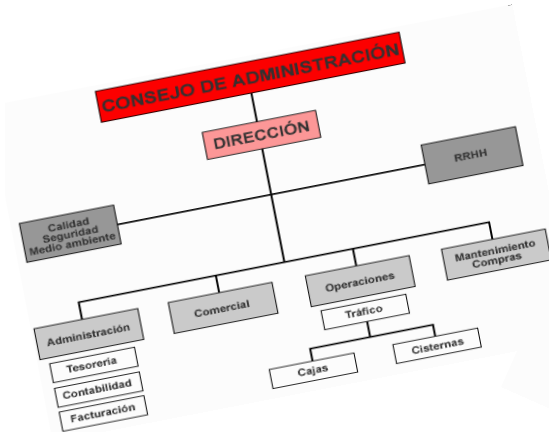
CONSEJO DE ADMINISTRACIÓN

DIRECCIÓN

RRHH

Calidad
Seguridad
Medio ambiente

Mantenimiento
Compras

Administración

Tesorería

Contabilidad

Facturación

Comercial

Operaciones

Tráfico

Cajas

Cisternas